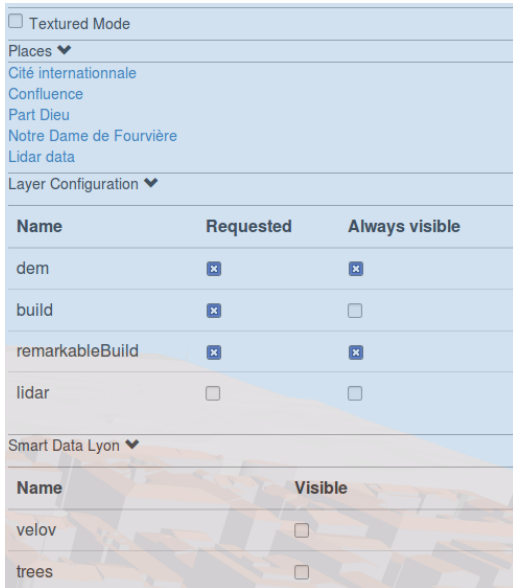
☐ Textured Mode

Places ❯

Cité internationnale
Confluence
Part Dieu
Notre Dame de Fourvière
Lidar data

Layer Configuration ❯

| Name | Requested | Always visible |
|---|---|---|
| dem | ☒ | ☒ |
| build | ☒ | ☐ |
| remarkableBuild | ☒ | ☒ |
| lidar | ☐ | ☐ |

Smart Data Lyon ❯

| Name | Visible |
|---|---|
| velov | ☐ |
| trees | ☐ |